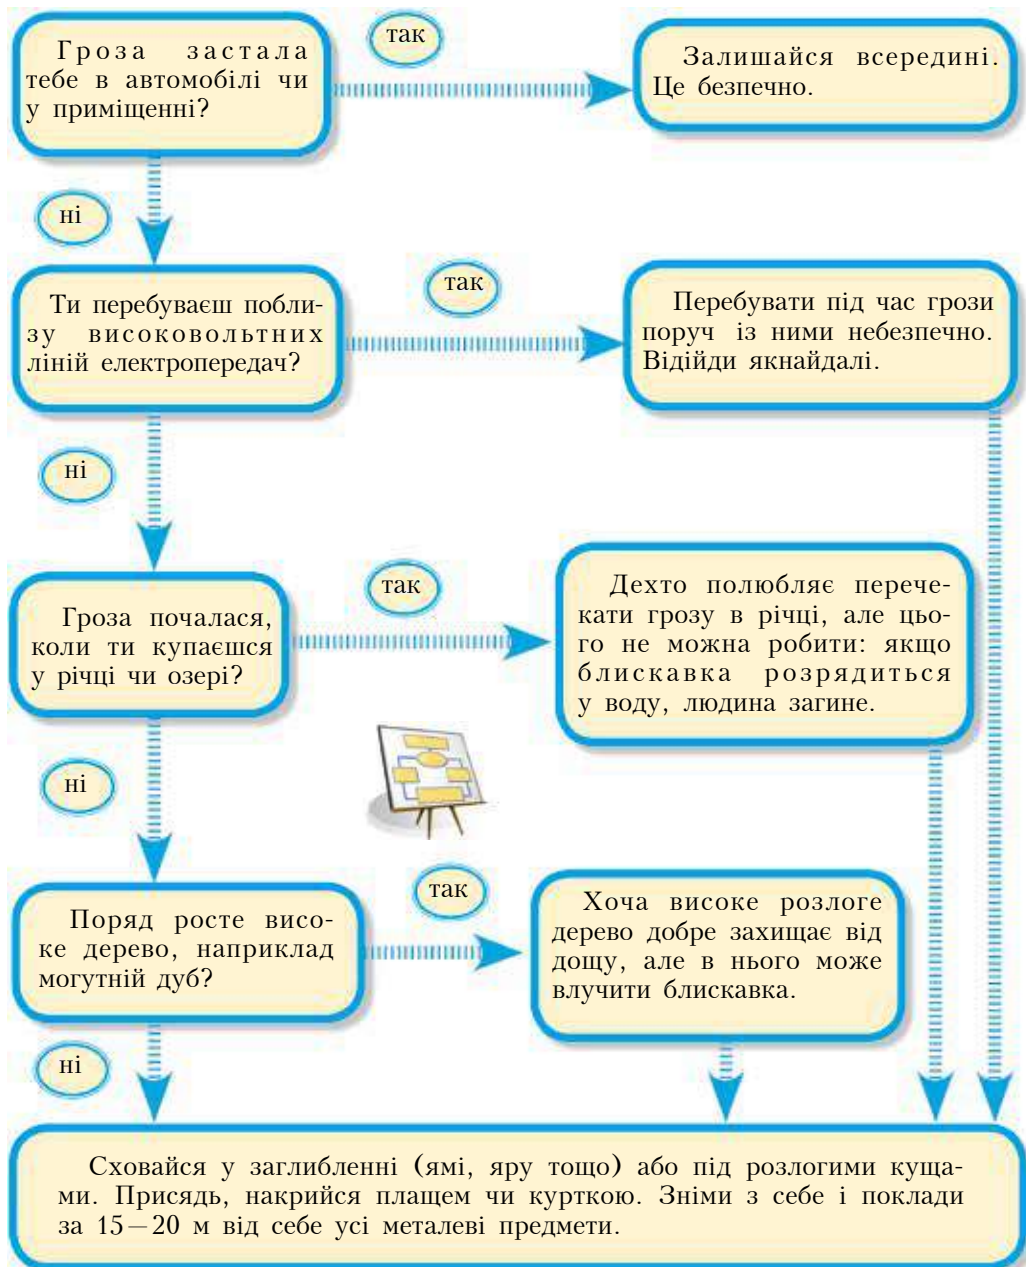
Гроза застала тебе в автомобілі чи у приміщенні?

так

Залишайся всередині. Це безпечно.

ні

Ти перебуваєш поблизу високовольтних ліній електропередач?

так

Перебувати під час грози поруч із ними небезпечно. Відійди якнайдалі.

ні

Гроза почалася, коли ти купаєшся у річці чи озері?

так

Дехто полюбляє перечекати грозу в річці, але цього не можна робити: якщо блискавка розрядиться у воду, людина загине.

ні

Поряд росте високе дерево, наприклад могутній дуб?

так

Хоча високе розлоге дерево добре захищає від дощу, але в нього може влучити блискавка.

ні

Сховайся у заглибленні (ямі, яру тощо) або під розлогими кущами. Присядь, накрийся плащем чи курткою. Зніми з себе і поклади за 15 — 20 м від себе усі металеві предмети.